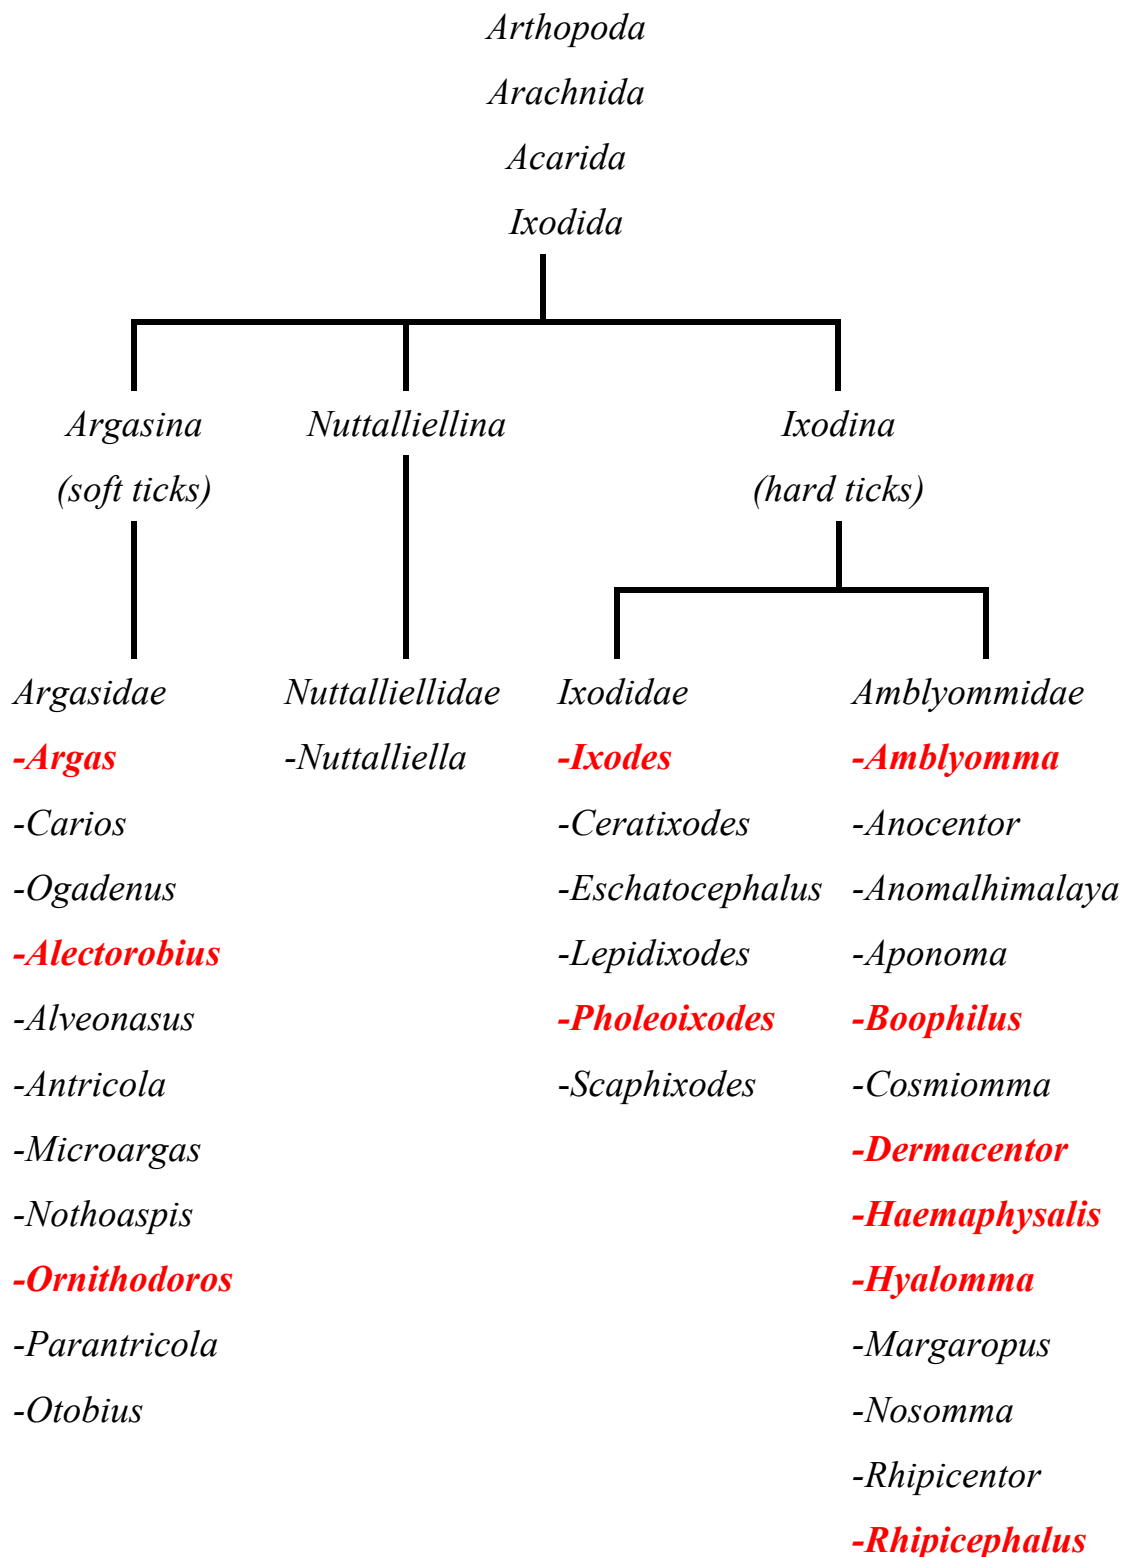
Arthopoda

Arachnida

Acarida

Ixodida

Argasina
(soft ticks)

Nuttalliellina

Ixodina
(hard ticks)

Argasidae
-Argas
-Carios
-Ogadenus
-Alectorobius
-Alveonasus
-Antricola
-Microargas
-Nothoaspis
-Ornithodoros
-Parantricola
-Otobius

Nuttalliellidae
-Nuttalliella

Ixodidae
-Ixodes
-Ceratixodes
-Eschatocephalus
-Lepidixodes
-Pholeoixodes
-Scaphixodes

Amblyommidae
-Amblyomma
-Anocentor
-Anomalhimalaya
-Aponoma
-Boophilus
-Cosmiomma
-Dermacentor
-Haemaphysalis
-Hyalomma
-Margaropus
-Nosomma
-Rhipicentor
-Rhipicephalus